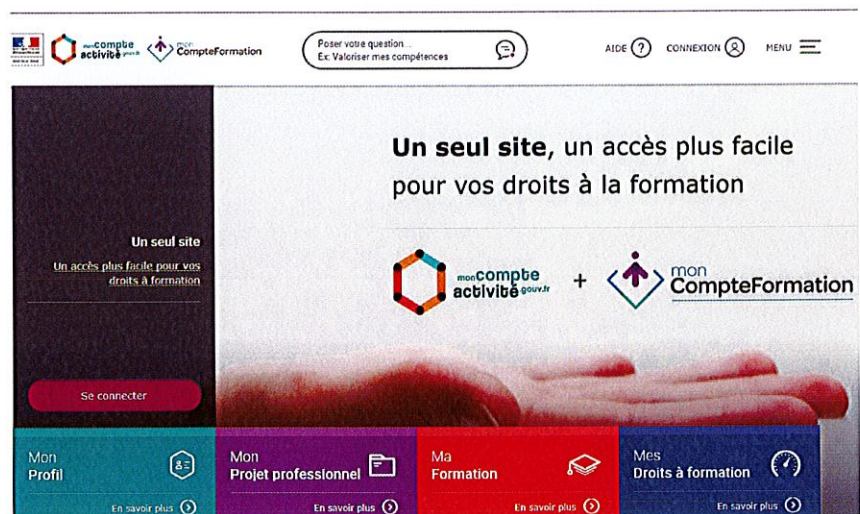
mon compte activité .gouv.fr mon CompteFormation

Poser votre question...
Ex: Valoriser mes compétences

AIDE CONNEXION MENU

Un seul site, un accès plus facile pour vos droits à la formation

Un seul site

Un accès plus facile pour vos droits à formation

mon compte activité .gouv.fr + mon CompteFormation

Se connecter

Mon Profil
En savoir plus

Mon Projet professionnel
En savoir plus

Ma Formation
En savoir plus

Mes Droits à formation
En savoir plus